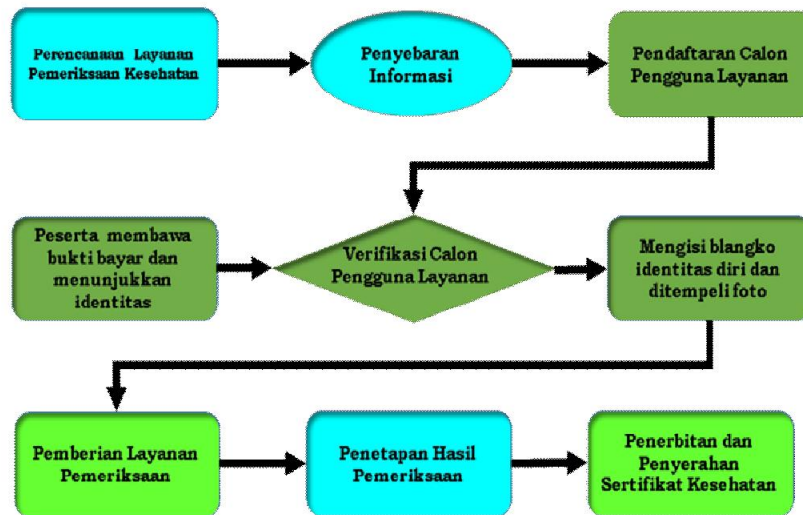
Perencanaan Layanan Pemeriksaan Kesehatan

Penyebaran Informasi

Pendaftaran Calon Pengguna Layanan

Peserta membawa bukti bayar dan menunjukkan identitas

Verifikasi Calon Pengguna Layanan

Mengisi blangko identitas diri dan ditempeli foto

Pemberian Layanan Pemeriksaan

Penetapan Hasil Pemeriksaan

Penerbitan dan Penyerahan Sertifikat Kesehatan